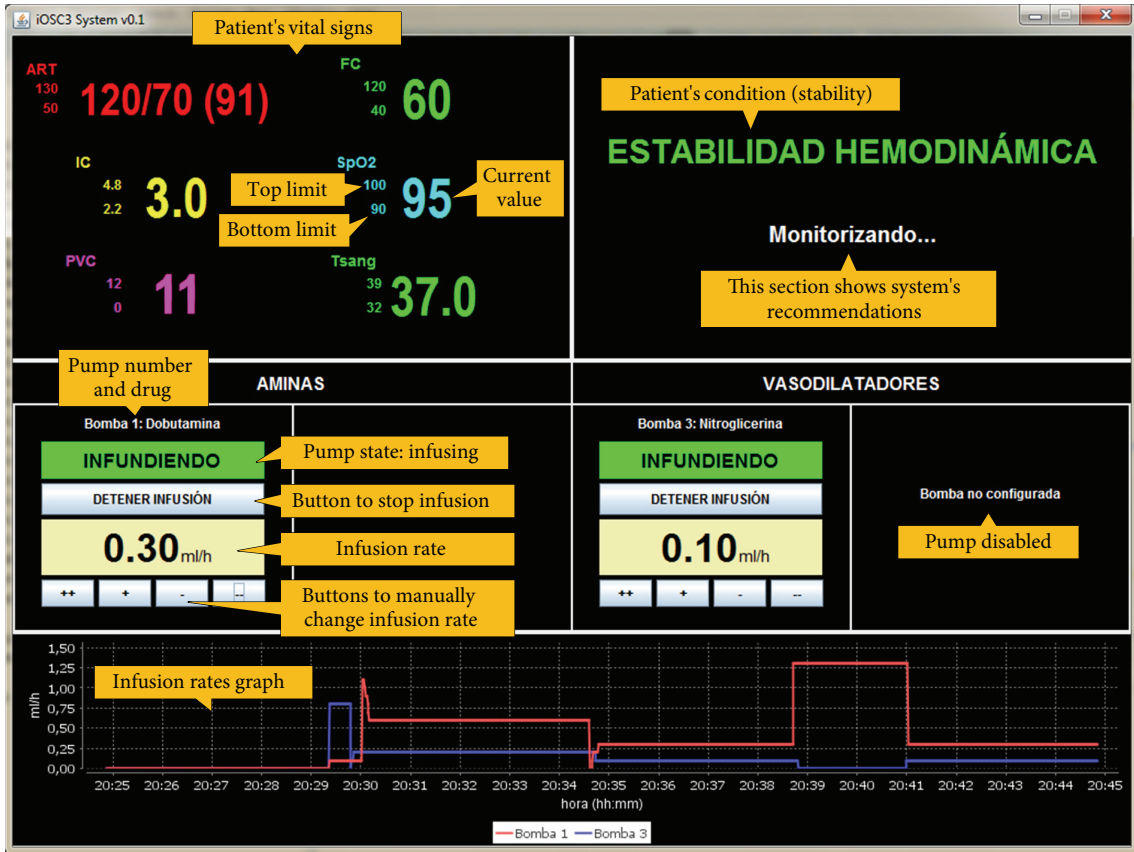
iOSC3 System v0.1

Patient's vital signs

ART
130
50
120/70 (91)

FC
120
40
60

IC
4.8
2.2
3.0

SpO2
Top limit
100
Bottom limit
90
95
Current value

PVC
12
0
11

Tsang
39
32
37.0

Patient's condition (stability)

ESTABILIDAD HEMODINÁMICA

Monitorizando...

This section shows system's recommendations

Pump number and drug

AMINAS

VASODILATADORES

Bomba 1: Dobutamina

INFUNDIENDO
Pump state: infusing

DETENER INFUSIÓN
Button to stop infusion

0.30ml/h
Infusion rate

++ + - --
Buttons to manually change infusion rate

Bomba 3: Nitroglicerina

INFUNDIENDO

DETENER INFUSIÓN

0.10ml/h

++ + - --

Bomba no configurada
Pump disabled

Infusion rates graph

ml/h
1,50
1,25
1,00
0,75
0,50
0,25
0,00

20:25 20:26 20:27 20:28 20:29 20:30 20:31 20:32 20:33 20:34 20:35 20:36 20:37 20:38 20:39 20:40 20:41 20:42 20:43 20:44 20:45
hora (hh:mm)

Bomba 1 Bomba 3